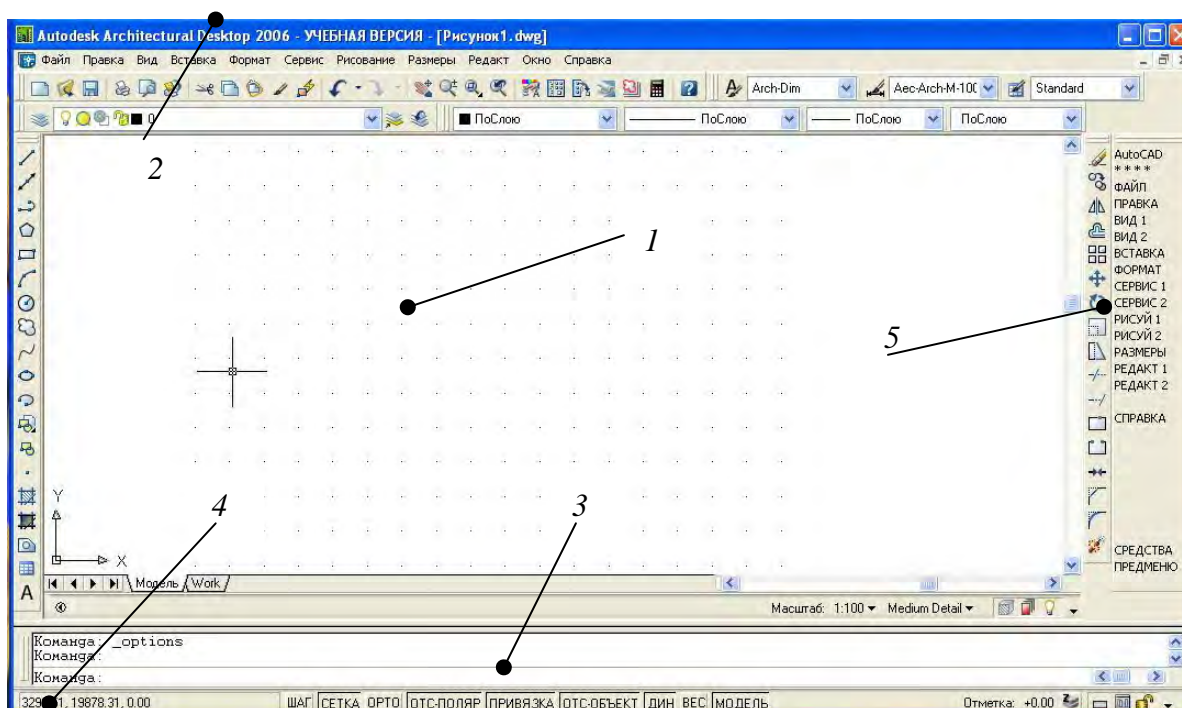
Autodesk Architectural Desktop 2006 - УЧЕБНАЯ ВЕРСИЯ - [Рисунок1.dwg]

Файл Правка Вид Вставка Формат Сервис Рисование Размеры Редакт Окно Справка

Arch-Dim Aec-Arch-M-100 Standard

0 ПоСлою ПоСлою ПоСлою ПоСлою

2

1

5

AutoCAD
****
ФАЙЛ
ПРАВКА
ВИД 1
ВИД 2
ВСТАВКА
ФОРМАТ
СЕРВИС 1
СЕРВИС 2
РИСУЙ 1
РИСУЙ 2
РАЗМЕРЫ
РЕДАКТ 1
РЕДАКТ 2
СПРАВКА
СРЕДСТВА
ПРЕДМЕНЮ

4

3

Y
X

Модель Work

Масштаб: 1:100 Medium Detail

Команда: _options
Команда:
Команда:

329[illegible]1, 19878.31, 0.00 ШАГ СЕТКА ОРТО ОТС-ПОЛЯР ПРИВЯЗКА ОТС-ОБЪЕКТ ДИН ВЕС МОДЕЛЬ Отметка: +0.00